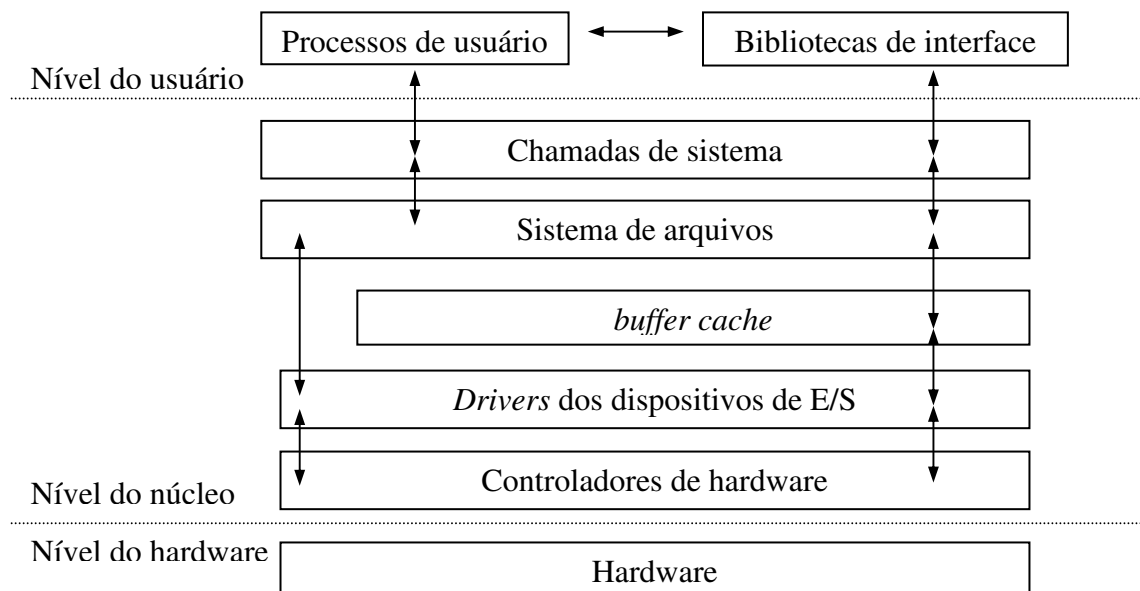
Processos de usuário

Bibliotecas de interface

Nível do usuário

Chamadas de sistema

Sistema de arquivos

*buffer cache*

*Drivers* dos dispositivos de E/S

Controladores de hardware

Nível do núcleo

Nível do hardware

Hardware